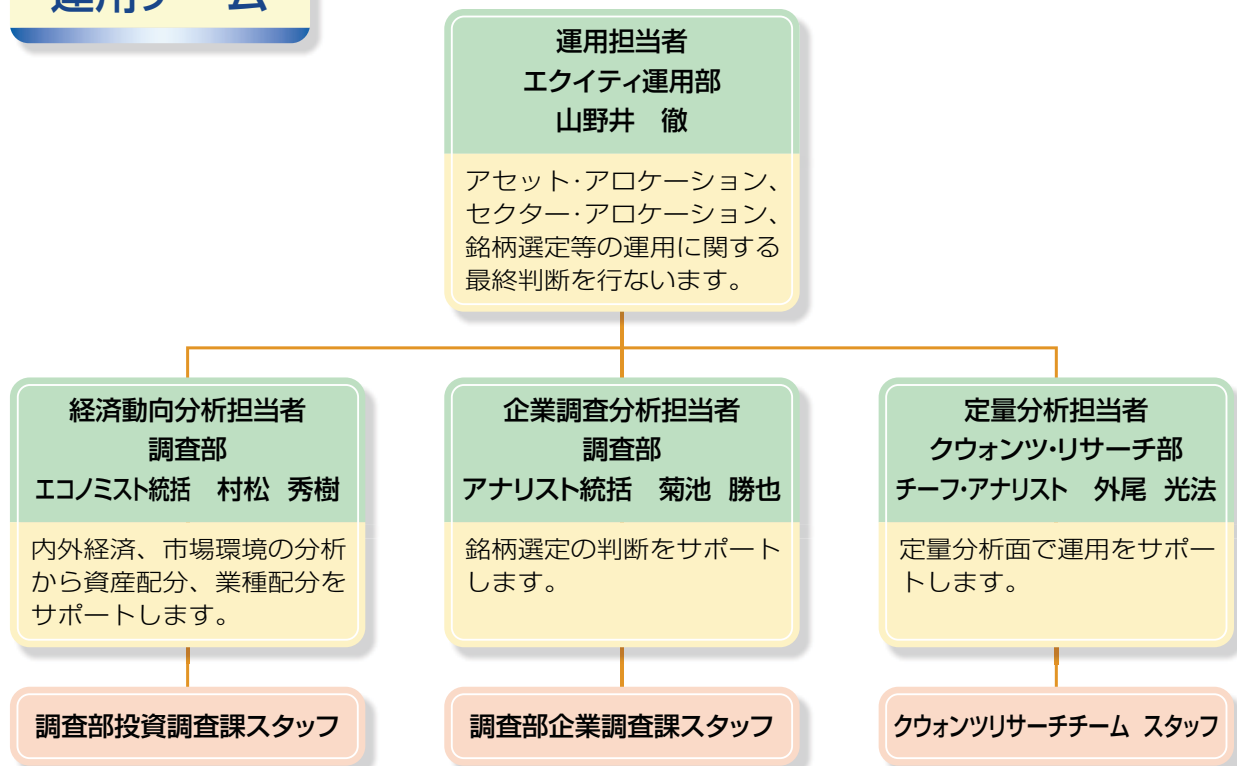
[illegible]

運用担当者
エクイティ運用部
山野井　徹

アセット·アロケーション、セクター·アロケーション、銘柄選定等の運用に関する最終判断を行ないます。

経済動向分析担当者
調査部
エコノミスト統括　村松　秀樹

内外経済、市場環境の分析から資産配分、業種配分をサポートします。

企業調査分析担当者
調査部
アナリスト統括　菊池　勝也

銘柄選定の判断をサポートします。

定量分析担当者
クウォンツ·リサーチ部
チーフ·アナリスト　外尾　光法

定量分析面で運用をサポートします。

調査部投資調査課スタッフ

調査部企業調査課スタッフ

クウォンツリサーチチーム　スタッフ